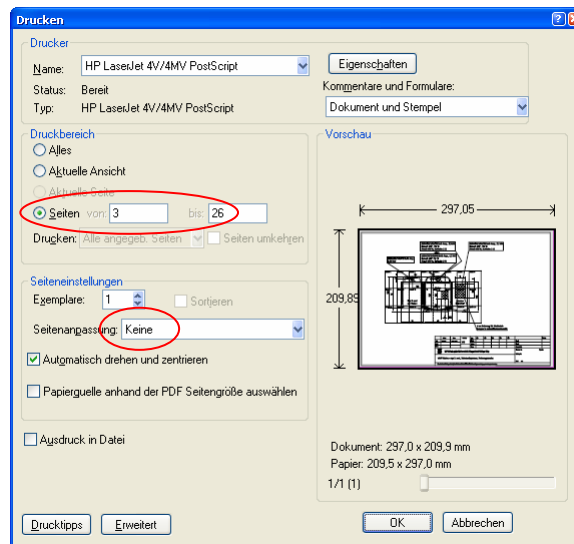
Drucken

Drucker

Name: HP LaserJet 4V/4MV PostScript

Status: Bereit

Typ: HP LaserJet 4V/4MV PostScript

Eigenschaften

Kommentare und Formulare:

Dokument und Stempel

Druckbereich

Alles

Aktuelle Ansicht

Aktuelle Seite

Seiten von: 3 bis: 26

Drucken: Alle angegeb. Seiten

Seiten umkehren

Vorschau

297,05

209,89

Seiteneinstellungen

Exemplare: 1

Sortieren

Seitenanpassung: Keine

Automatisch drehen und zentrieren

Papierquelle anhand der PDF Seitengröße auswählen

Ausdruck in Datei

Dokument: 297,0 x 209,9 mm

Papier: 209,5 x 297,0 mm

1/1 (1)

Drucktipps

Erweitert

OK

Abbrechen